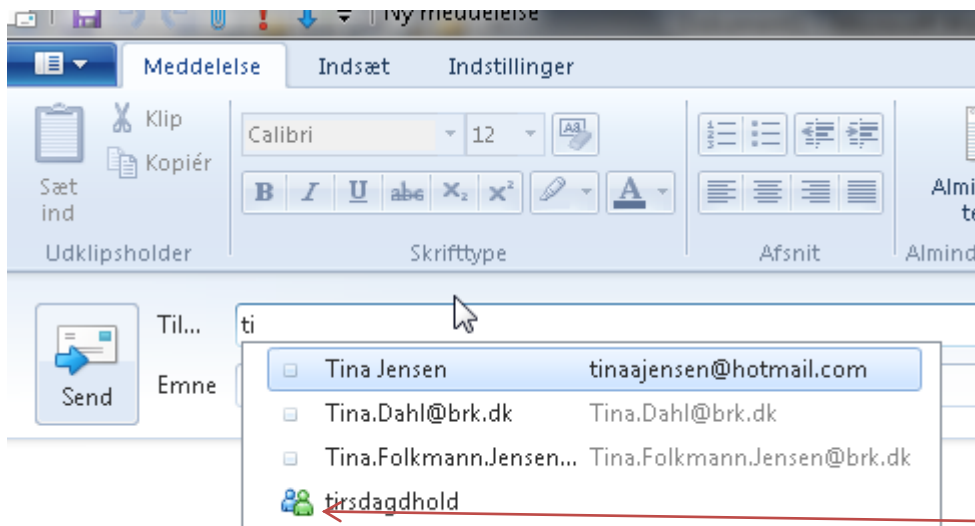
Ny meddelelse

Meddelelse Indsæt Indstillinger

Klip
Kopiér
Sæt ind
Udklipsholder

Calibri 12
B I U abc $X_2$ $X^2$ A
Skrifttype

Afsnit

Almi te
Almind

Send
Til... ti
Emne

Tina Jensen tinaajensen@hotmail.com
Tina.Dahl@brk.dk Tina.Dahl@brk.dk
Tina.Folkmann.Jensen... Tina.Folkmann.Jensen@brk.dk
tirsdagdhold